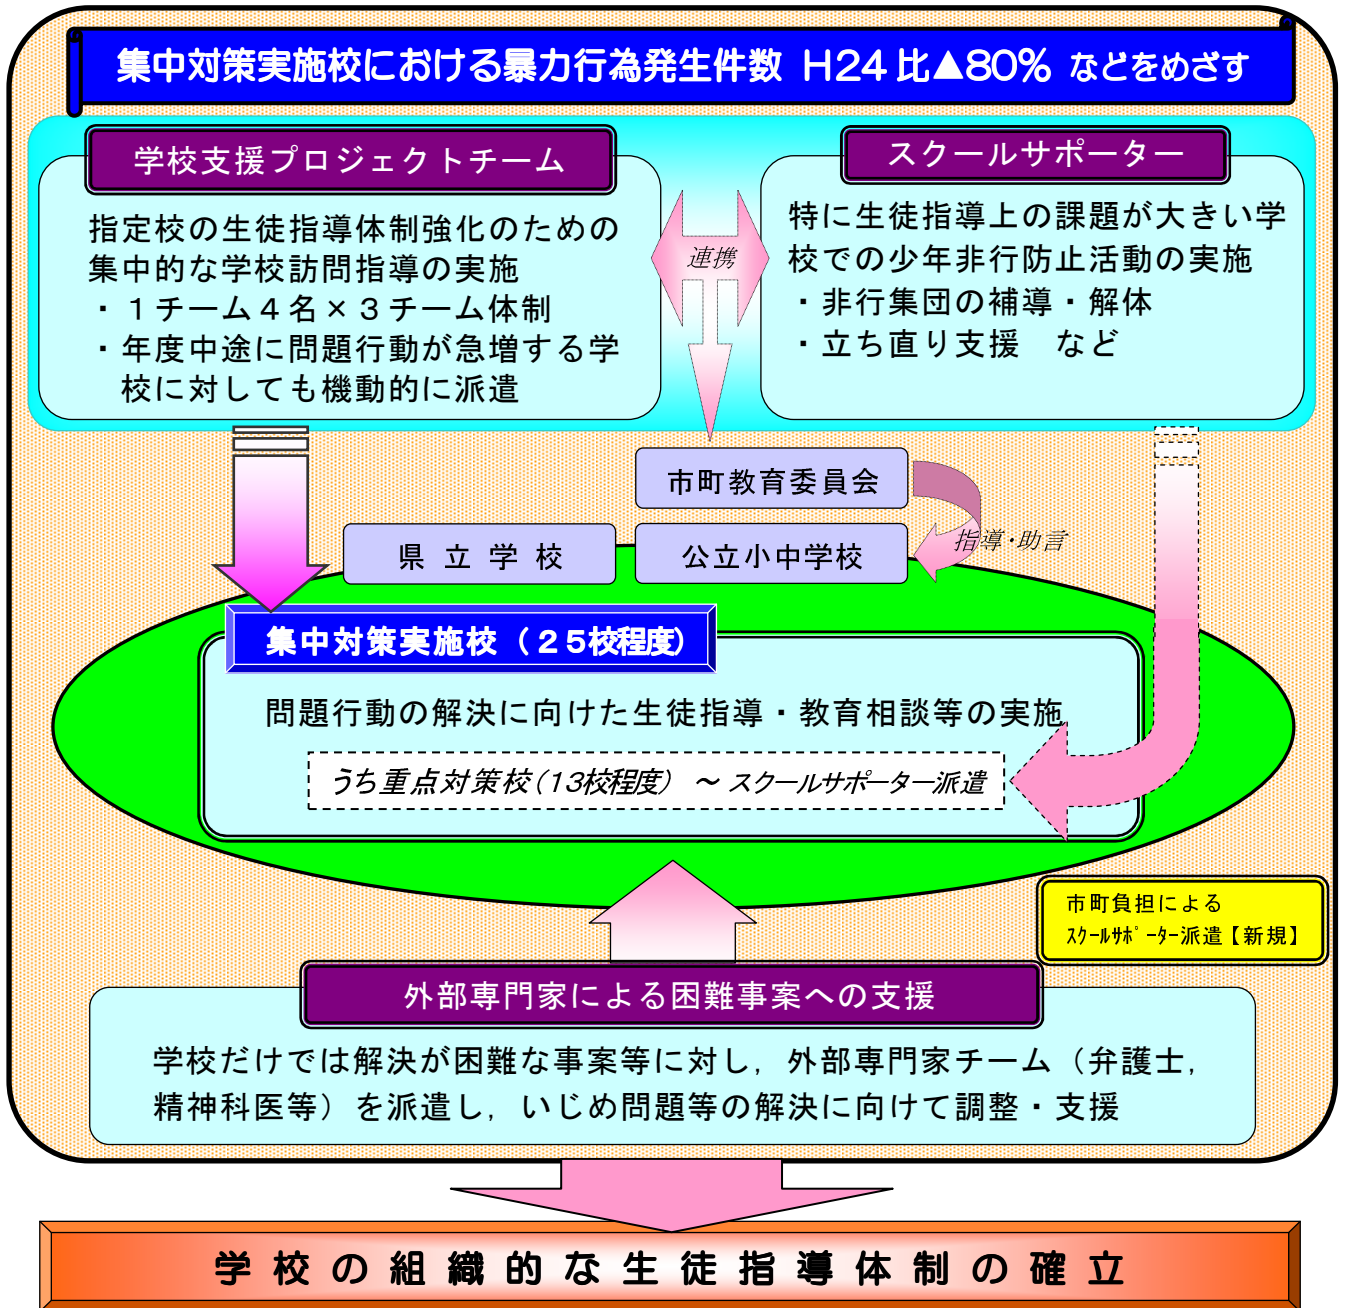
集中対策実施校における暴力行為発生件数 H24比▲80% などをめざす

学校支援プロジェクトチーム

指定校の生徒指導体制強化のための集中的な学校訪問指導の実施
・１チーム４名×３チーム体制
・年度中途に問題行動が急増する学校に対しても機動的に派遣

連携

スクールサポーター

特に生徒指導上の課題が大きい学校での少年非行防止活動の実施
・非行集団の補導・解体
・立ち直り支援　など

市町教育委員会

指導・助言

県 立 学 校

公立小中学校

集中対策実施校（２５校程度）

問題行動の解決に向けた生徒指導・教育相談等の実施

うち重点対策校（13校程度） ～ スクールサポーター派遣

市町負担による スクールサポーター派遣【新規】

外部専門家による困難事案への支援

学校だけでは解決が困難な事案等に対し，外部専門家チーム（弁護士，精神科医等）を派遣し，いじめ問題等の解決に向けて調整・支援

学 校 の 組 織 的 な 生 徒 指 導 体 制 の 確 立